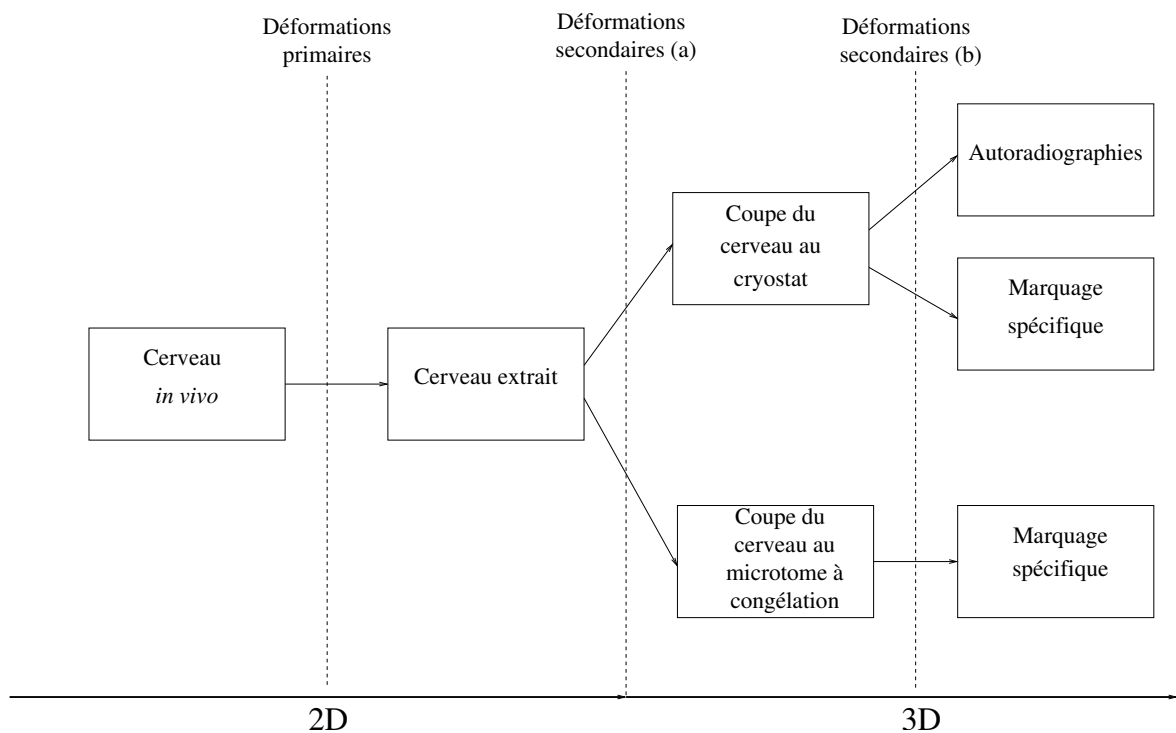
Déformations primaires

Déformations secondaires (a)

Déformations secondaires (b)

Cerveau
*in vivo*

Cerveau extrait

Coupe du cerveau au cryostat

Autoradiographies

Marquage spécifique

Coupe du cerveau au microtome à congélation

Marquage spécifique

2D

3D